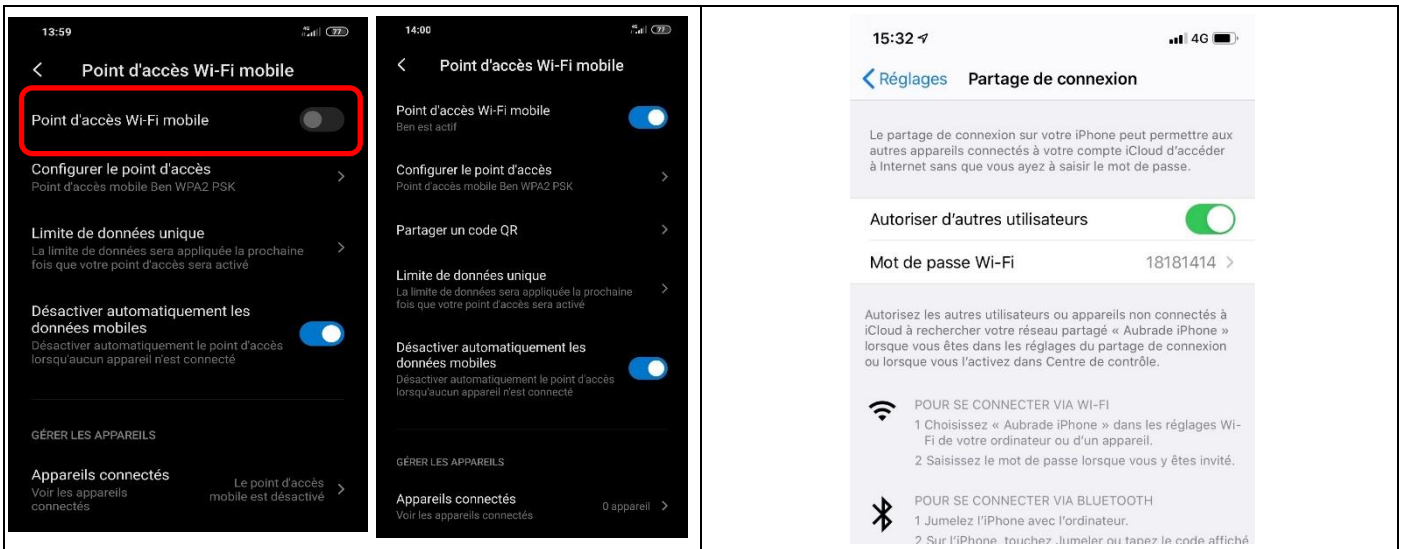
13:59

Point d'accès Wi-Fi mobile

Point d'accès Wi-Fi mobile

Configurer le point d'accès
Point d'accès mobile Ben WPA2 PSK

Limite de données unique
La limite de données sera appliquée la prochaine fois que votre point d'accès sera activé

Désactiver automatiquement les données mobiles
Désactiver automatiquement le point d'accès lorsqu'aucun appareil n'est connecté

GÉRER LES APPAREILS

Appareils connectés
Voir les appareils connectés
Le point d'accès mobile est désactivé

14:00

Point d'accès Wi-Fi mobile

Point d'accès Wi-Fi mobile
Ben est actif

Configurer le point d'accès
Point d'accès mobile Ben WPA2 PSK

Partager un code QR

Limite de données unique
La limite de données sera appliquée la prochaine fois que votre point d'accès sera activé

Désactiver automatiquement les données mobiles
Désactiver automatiquement le point d'accès lorsqu'aucun appareil n'est connecté

GÉRER LES APPAREILS

Appareils connectés
Voir les appareils connectés
0 appareil

15:32 4G

Réglages Partage de connexion

Le partage de connexion sur votre iPhone peut permettre aux autres appareils connectés à votre compte iCloud d'accéder à Internet sans que vous ayez à saisir le mot de passe.

Autoriser d'autres utilisateurs

Mot de passe Wi-Fi 18181414

Autorisez les autres utilisateurs ou appareils non connectés à iCloud à rechercher votre réseau partagé « Aubrade iPhone » lorsque vous êtes dans les réglages du partage de connexion ou lorsque vous l'activez dans Centre de contrôle.

POUR SE CONNECTER VIA WI-FI
1 Choisissez « Aubrade iPhone » dans les réglages Wi-Fi de votre ordinateur ou d'un appareil.
2 Saisissez le mot de passe lorsque vous y êtes invité.

POUR SE CONNECTER VIA BLUETOOTH
1 Jumelez l'iPhone avec l'ordinateur.
2 Sur l'iPhone, touchez Jumeler ou tapez le code affiché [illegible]